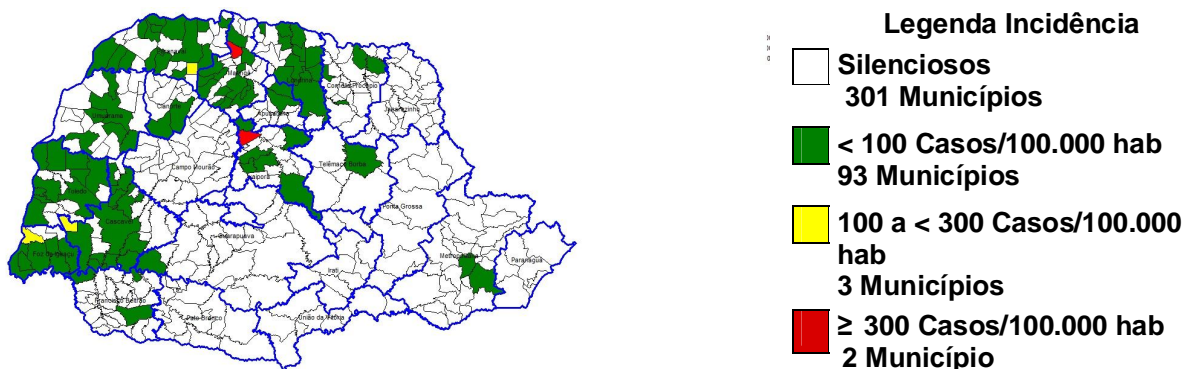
Paranavaí
Maringá
Londrina
Cornélio Procópio
Jacarezinho
Umuarama
Apucarana
Cianorte
Campo Mourão
Telêmaco Borba
Ivaiporã
Toledo
Cascavel
Ponta Grossa
Guarapuava
Foz do Iguaçu
Irati
Metropolitana
Paranaguá
Francisco Beltrão
Pato Branco
União da Vitória

Legenda Incidência
Silenciosos
301 Municípios
< 100 Casos/100.000 hab
93 Municípios
100 a < 300 Casos/100.000 hab
3 Municípios
≥ 300 Casos/100.000 hab
2 Município